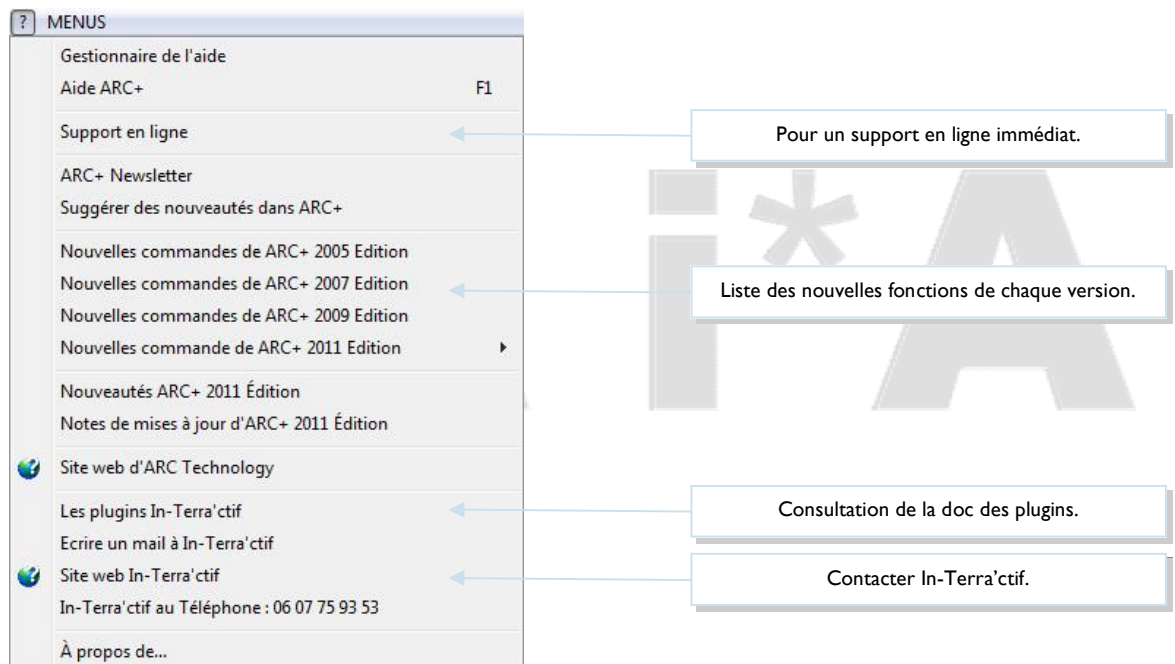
? MENUS

Gestionnaire de l'aide
Aide ARC+ F1

Support en ligne

ARC+ Newsletter
Suggérer des nouveautés dans ARC+

Nouvelles commandes de ARC+ 2005 Edition
Nouvelles commandes de ARC+ 2007 Edition
Nouvelles commandes de ARC+ 2009 Edition
Nouvelles commande de ARC+ 2011 Edition

Nouveautés ARC+ 2011 Édition
Notes de mises à jour d'ARC+ 2011 Édition

Site web d'ARC Technology

Les plugins In-Terra'ctif
Ecrire un mail à In-Terra'ctif
Site web In-Terra'ctif
In-Terra'ctif au Téléphone : 06 07 75 93 53

À propos de...

Pour un support en ligne immédiat.

Liste des nouvelles fonctions de chaque version.

Consultation de la doc des plugins.

Contacter In-Terra'ctif.